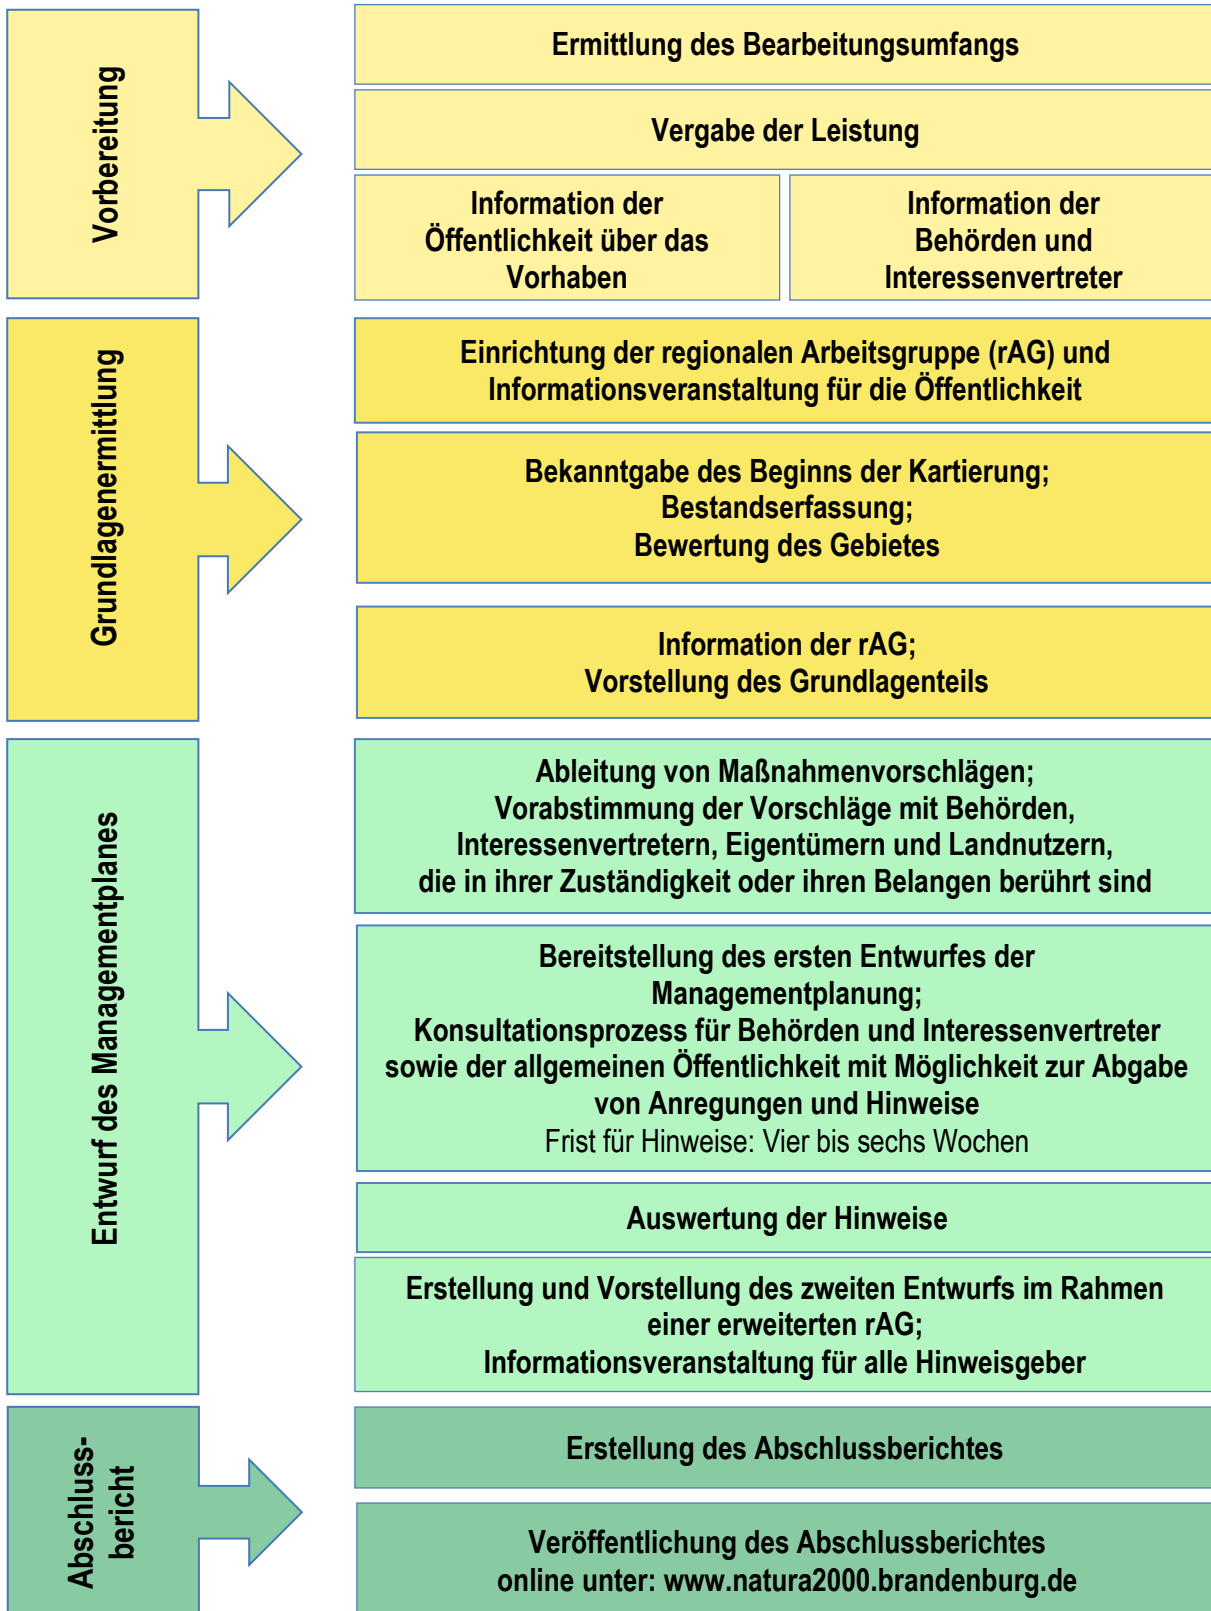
Vorbereitung

Ermittlung des Bearbeitungsumfangs

Vergabe der Leistung

Information der Öffentlichkeit über das Vorhaben

Information der Behörden und Interessenvertreter

Grundlagenermittlung

Einrichtung der regionalen Arbeitsgruppe (rAG) und Informationsveranstaltung für die Öffentlichkeit

Bekanntgabe des Beginns der Kartierung; Bestandserfassung; Bewertung des Gebietes

Information der rAG; Vorstellung des Grundlagenteils

Entwurf des Managementplanes

Ableitung von Maßnahmenvorschlägen; Vorabstimmung der Vorschläge mit Behörden, Interessenvertretern, Eigentümern und Landnutzern, die in ihrer Zuständigkeit oder ihren Belangen berührt sind

Bereitstellung des ersten Entwurfes der Managementplanung; Konsultationsprozess für Behörden und Interessenvertreter sowie der allgemeinen Öffentlichkeit mit Möglichkeit zur Abgabe von Anregungen und Hinweise
Frist für Hinweise: Vier bis sechs Wochen

Auswertung der Hinweise

Erstellung und Vorstellung des zweiten Entwurfs im Rahmen einer erweiterten rAG; Informationsveranstaltung für alle Hinweisgeber

Abschlussbericht

Erstellung des Abschlussberichtes

Veröffentlichung des Abschlussberichtes online unter: www.natura2000.brandenburg.de